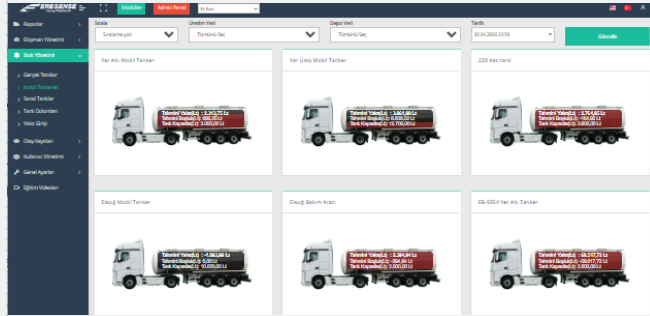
ERESENSE

Raporlar
Ekipman Yönetimi
Stok Yönetimi
Gerçek Tanklar
Mobil Tankerler
Sanal Tanklar
Tank Dolumları
Yakıt Girişi
Olay Kayıtları
Kullanıcı Yönetimi
Genel Ayarlar
Eğitim Videoları

Modüller
Admin Panel

Sirala
Sıralama yok
Üretim Yeri
Tümünü Seç
Depo Yeri
Tümünü Seç
Tarih
20.04.2026 23:59
Güncelle

Yer Altı Mobil Tanker
Tahmini Yakıt(Lt): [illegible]
Tahmini Boşluk(Lt): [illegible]
Tank Kapasitesi(Lt): 3.000,00 Lt

Yer Üstü Mobil Tanker
Tahmini Yakıt(Lt): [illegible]
Tahmini Boşluk(Lt): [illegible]
Tank Kapasitesi(Lt): 10.700,00 Lt

220 ilaç tank
Tahmini Yakıt(Lt): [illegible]
Tahmini Boşluk(Lt): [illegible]
Tank Kapasitesi(Lt): 3.000,00 Lt

Elazığ Mobil Tanker
Tahmini Yakıt(Lt): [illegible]
Tahmini Boşluk(Lt): 0,00 Lt
Tank Kapasitesi(Lt): 10.000,00 Lt

Elazığ Bakım Aracı
Tahmini Yakıt(Lt): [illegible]
Tahmini Boşluk(Lt): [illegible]
Tank Kapasitesi(Lt): 2.000,00 Lt

EB-9354 Yer Altı Tanker
Tahmini Yakıt(Lt): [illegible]
Tahmini Boşluk(Lt): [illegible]
Tank Kapasitesi(Lt): 2.000,00 Lt